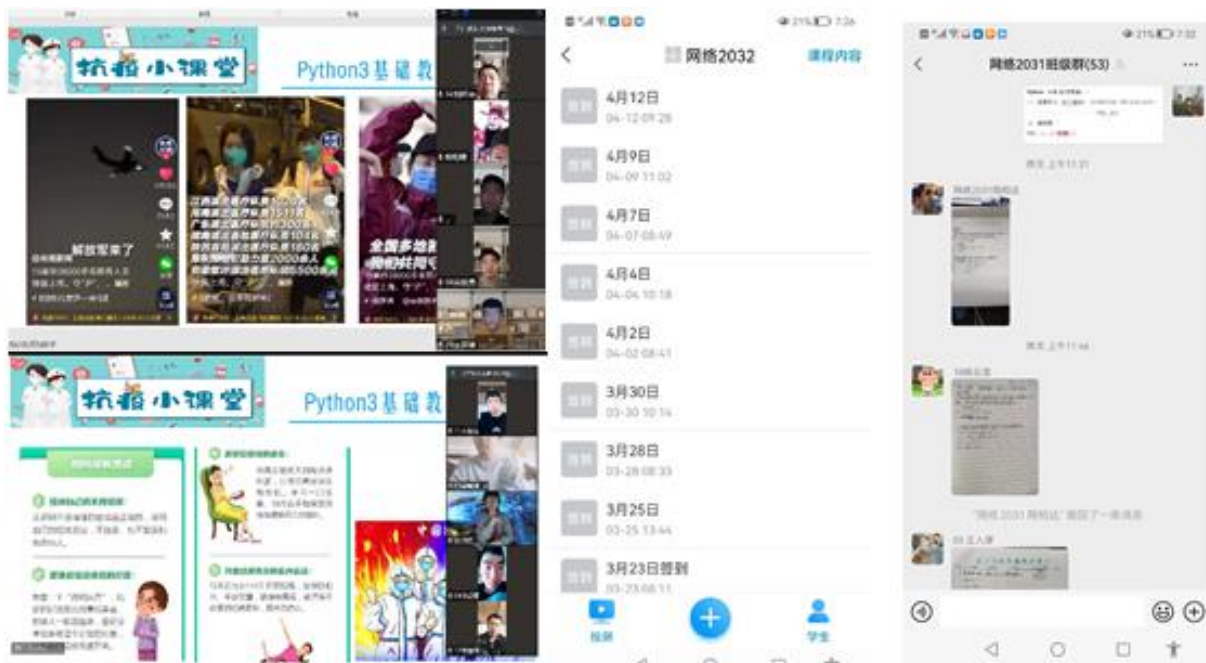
抗疫小课堂

Python3基础教

解放军来了

全国多地援

抗疫小课堂

Python3基础教

网络2032

课程内容

签到 4月12日 04-12 09:28

签到 4月9日 04-09 11:02

签到 4月7日 04-07 08:49

签到 4月4日 04-04 10:18

签到 4月2日 04-02 08:41

签到 3月30日 03-30 10:14

签到 3月28日 03-28 08:33

签到 3月25日 03-25 13:44

签到 3月23日签到 03-23 08:11

投屏

学生

网络2031班级群(53)

昨天 上午11:31

昨天 上午11:44

"网络2031班班长" 撤回了一条消息